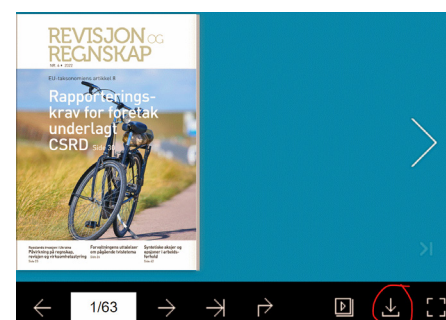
REVISJON OG REGNSKAP

NR. 4 • 2023

EU-taksonomiens artikkel 8

Rapporteringskrav for foretak underlagt CSRD Side 34

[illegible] Påvirkning på regnskap, revisjon og virksomhetsstyring Side 24

Forsikringsnæringens utfordringer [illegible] Side 42

Syntetiske aksjer og opsjoner i arbeidsforhold Side 47

1/63